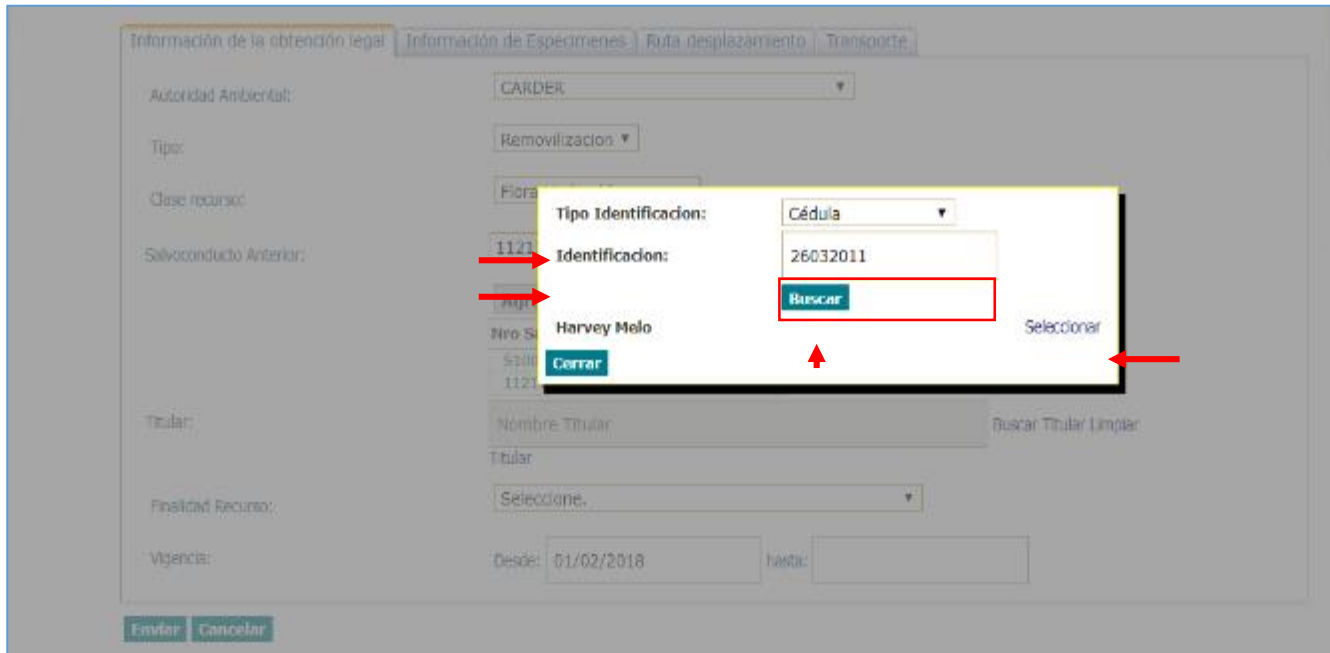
Información de la obtención legal | Información de Especimenes | Ruta desplazamiento | Transporte

Autoridad Ambiental: CARDER

Tipo: Removilizacion

Clase recurso: Flora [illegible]

Salvoconducto Anterior: 1121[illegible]

Agr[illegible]

Nro Sa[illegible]

5100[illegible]

1121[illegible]

Tipo Identificacion: Cédula

Identificacion: 26032011

Buscar

Harvey Melo

Seleccionar

Cerrar

Titular: Nombre Titular

Buscar Titular Limpiar Titular

Finalidad Recurso: Seleccione.

Vigencia: Desde: 01/02/2018 hasta:

Enviar Cancelar